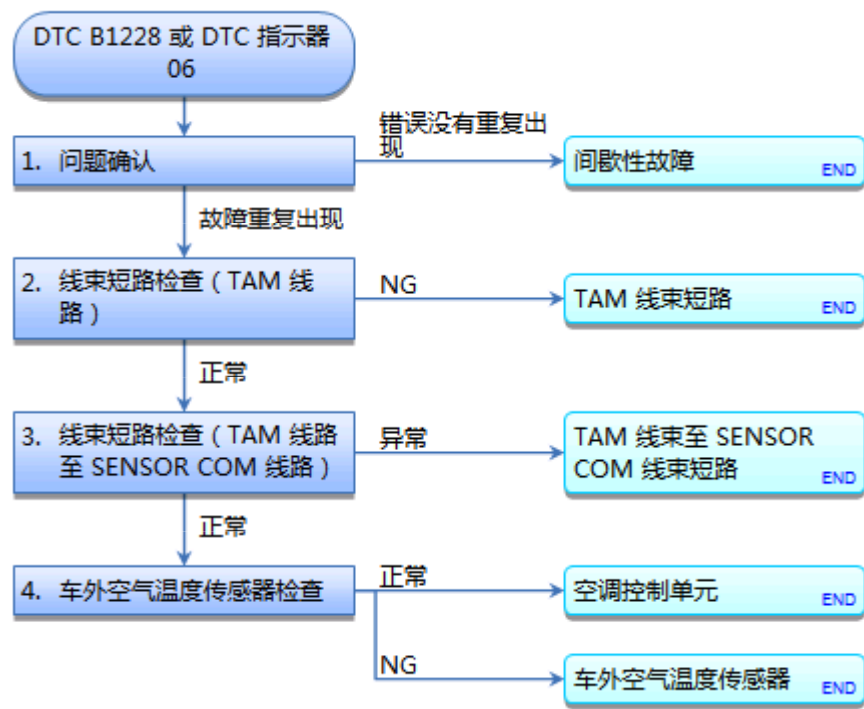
DTC B1228 或 DTC 指示器 06

1. 问题确认

错误没有重复出现

间歇性故障
END

故障重复出现

2. 线束短路检查（TAM 线路）

NG

TAM 线束短路
END

正常

3. 线束短路检查（TAM 线路至 SENSOR COM 线路）

异常

TAM 线束至 SENSOR COM 线束短路
END

正常

4. 车外空气温度传感器检查

正常

空调控制单元
END

NG

车外空气温度传感器
END